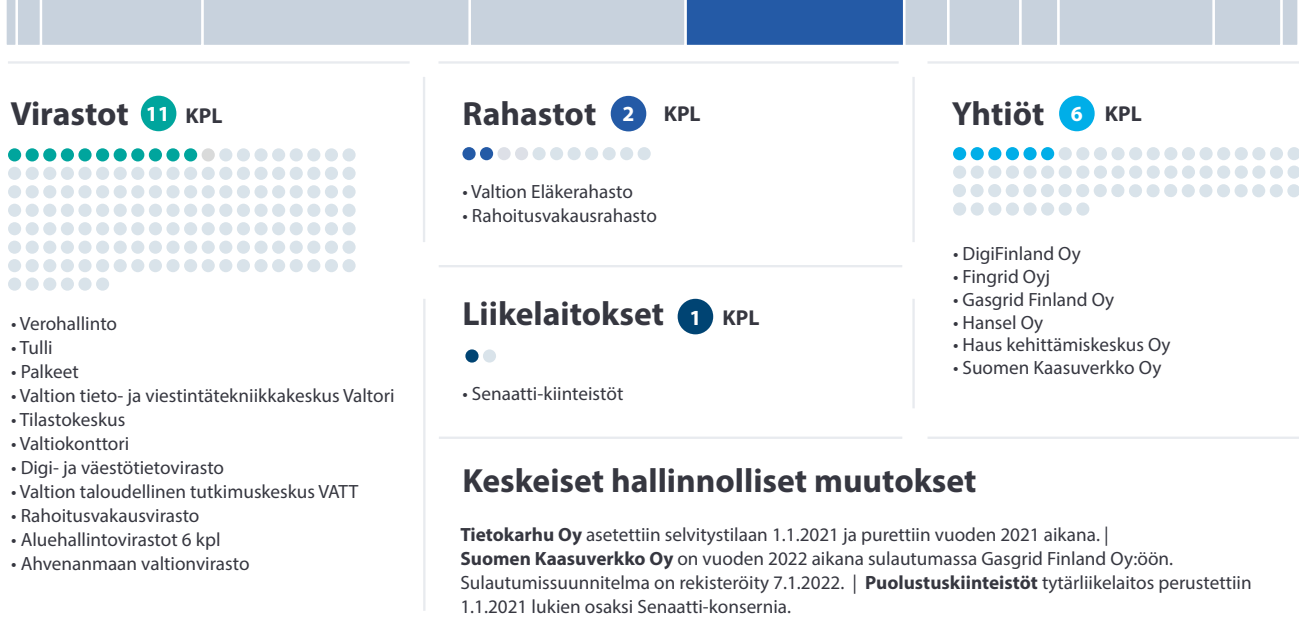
Virastot 11 KPL

• Verohallinto
• Tulli
• Palkeet
• Valtion tieto- ja viestintätekniikkakeskus Valtori
• Tilastokeskus
• Valtiokonttori
• Digi- ja väestötietovirasto
• Valtion taloudellinen tutkimuskeskus VATT
• Rahoitusvakausvirasto
• Aluehallintovirastot 6 kpl
• Ahvenanmaan valtionvirasto

Rahastot 2 KPL

• Valtion Eläkerahasto
• Rahoitusvakausrahasto

Liikelaitokset 1 KPL

• Senaatti-kiinteistöt

Yhtiöt 6 KPL

• DigiFinland Oy
• Fingrid Oyj
• Gasgrid Finland Oy
• Hansel Oy
• Haus kehittämiskeskus Oy
• Suomen Kaasuverkko Oy

Keskeiset hallinnolliset muutokset

**Tietokarhu Oy** asetettiin selvitystilaan 1.1.2021 ja purettiin vuoden 2021 aikana. | **Suomen Kaasuverkko Oy** on vuoden 2022 aikana sulautumassa Gasgrid Finland Oy:öön. Sulautumissuunnitelma on rekisteröity 7.1.2022. | **Puolustuskiinteistöt** tytärliikelaitos perustettiin 1.1.2021 lukien osaksi Senaatti-konsernia.